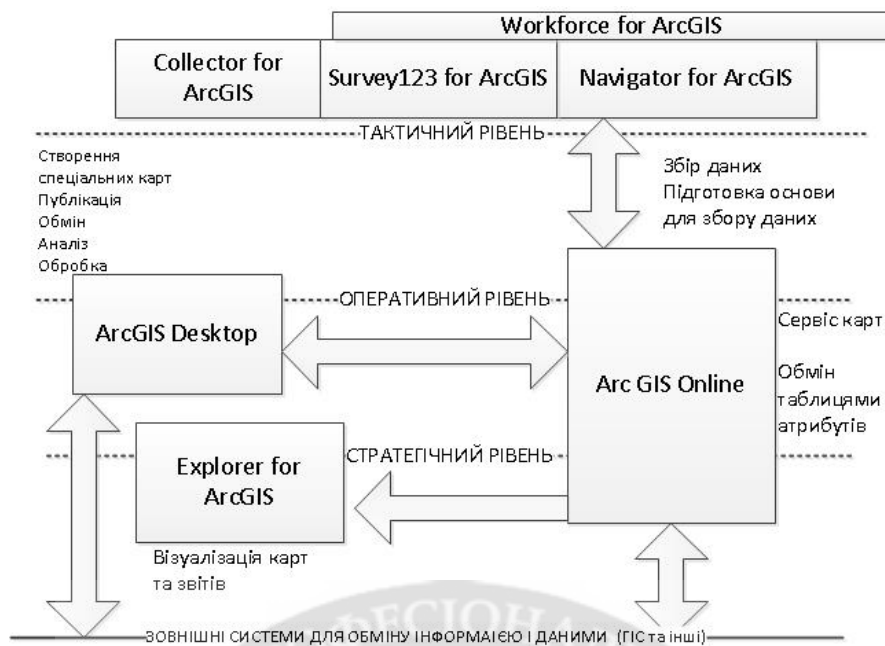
Workforce for ArcGIS

Collector for ArcGIS

Survey123 for ArcGIS

Navigator for ArcGIS

ТАКТИЧНИЙ РІВЕНЬ

Створення спеціальних карт
Публікація
Обмін
Аналіз
Обробка

Збір даних
Підготовка основи для збору даних

ОПЕРАТИВНИЙ РІВЕНЬ

ArcGIS Desktop

Arc GIS Online

Сервіс карт

Обмін таблицями атрибутів

СТРАТЕГІЧНИЙ РІВЕНЬ

Explorer for ArcGIS

Візуалізація карт та звітів

ЗОВНІШНІ СИСТЕМИ ДЛЯ ОБМІНУ ІНФОРМАЄЮ І ДАНИМИ (ГІС та інші)